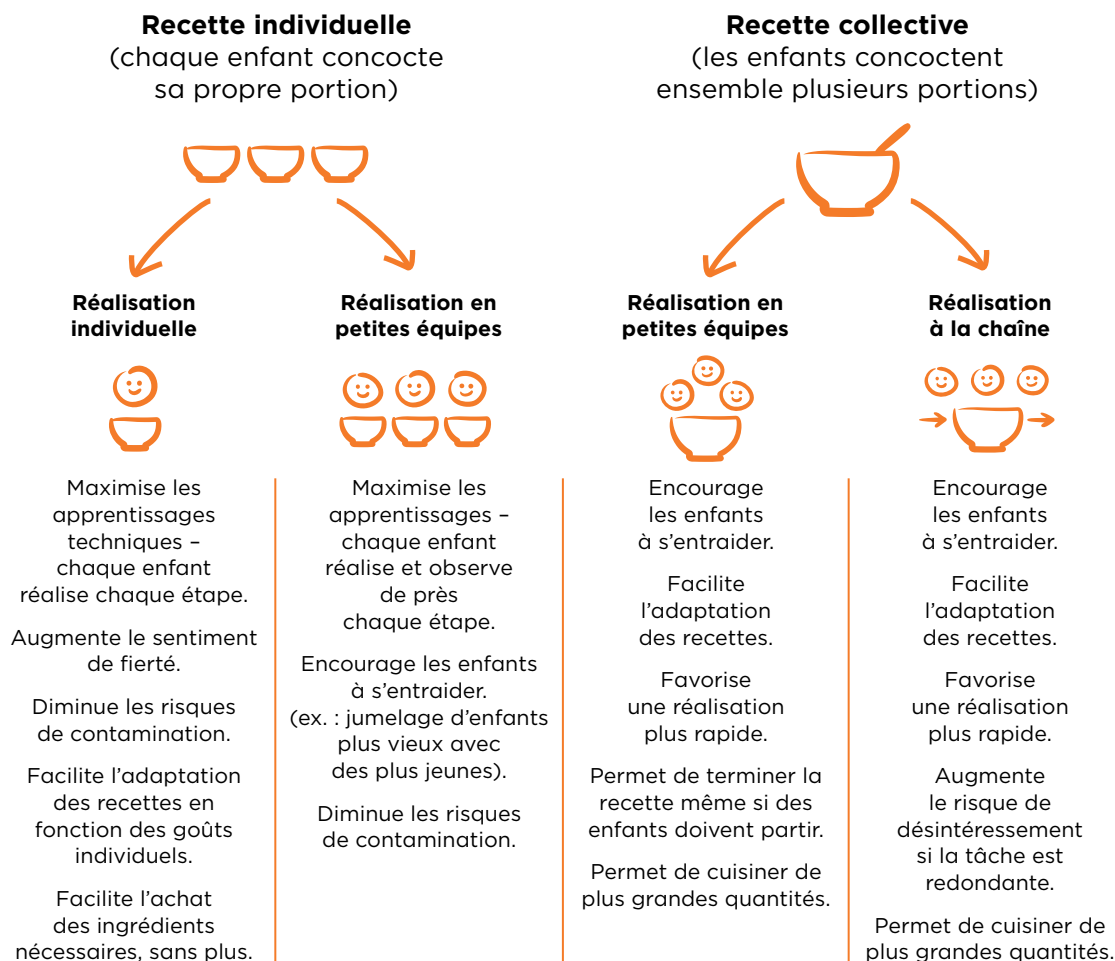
**Recette individuelle**
(chaque enfant concocte sa propre portion)

**Recette collective**
(les enfants concoctent ensemble plusieurs portions)

**Réalisation individuelle**

Maximise les apprentissages techniques – chaque enfant réalise chaque étape.

Augmente le sentiment de fierté.

Diminue les risques de contamination.

Facilite l’adaptation des recettes en fonction des goûts individuels.

Facilite l’achat des ingrédients nécessaires, sans plus.

**Réalisation en petites équipes**

Maximise les apprentissages – chaque enfant réalise et observe de près chaque étape.

Encourage les enfants à s’entraider. (ex. : jumelage d’enfants plus vieux avec des plus jeunes).

Diminue les risques de contamination.

**Réalisation en petites équipes**

Encourage les enfants à s’entraider.

Facilite l’adaptation des recettes.

Favorise une réalisation plus rapide.

Permet de terminer la recette même si des enfants doivent partir.

Permet de cuisiner de plus grandes quantités.

**Réalisation à la chaîne**

Encourage les enfants à s’entraider.

Facilite l’adaptation des recettes.

Favorise une réalisation plus rapide.

Augmente le risque de désintéressement si la tâche est redondante.

Permet de cuisiner de plus grandes quantités.